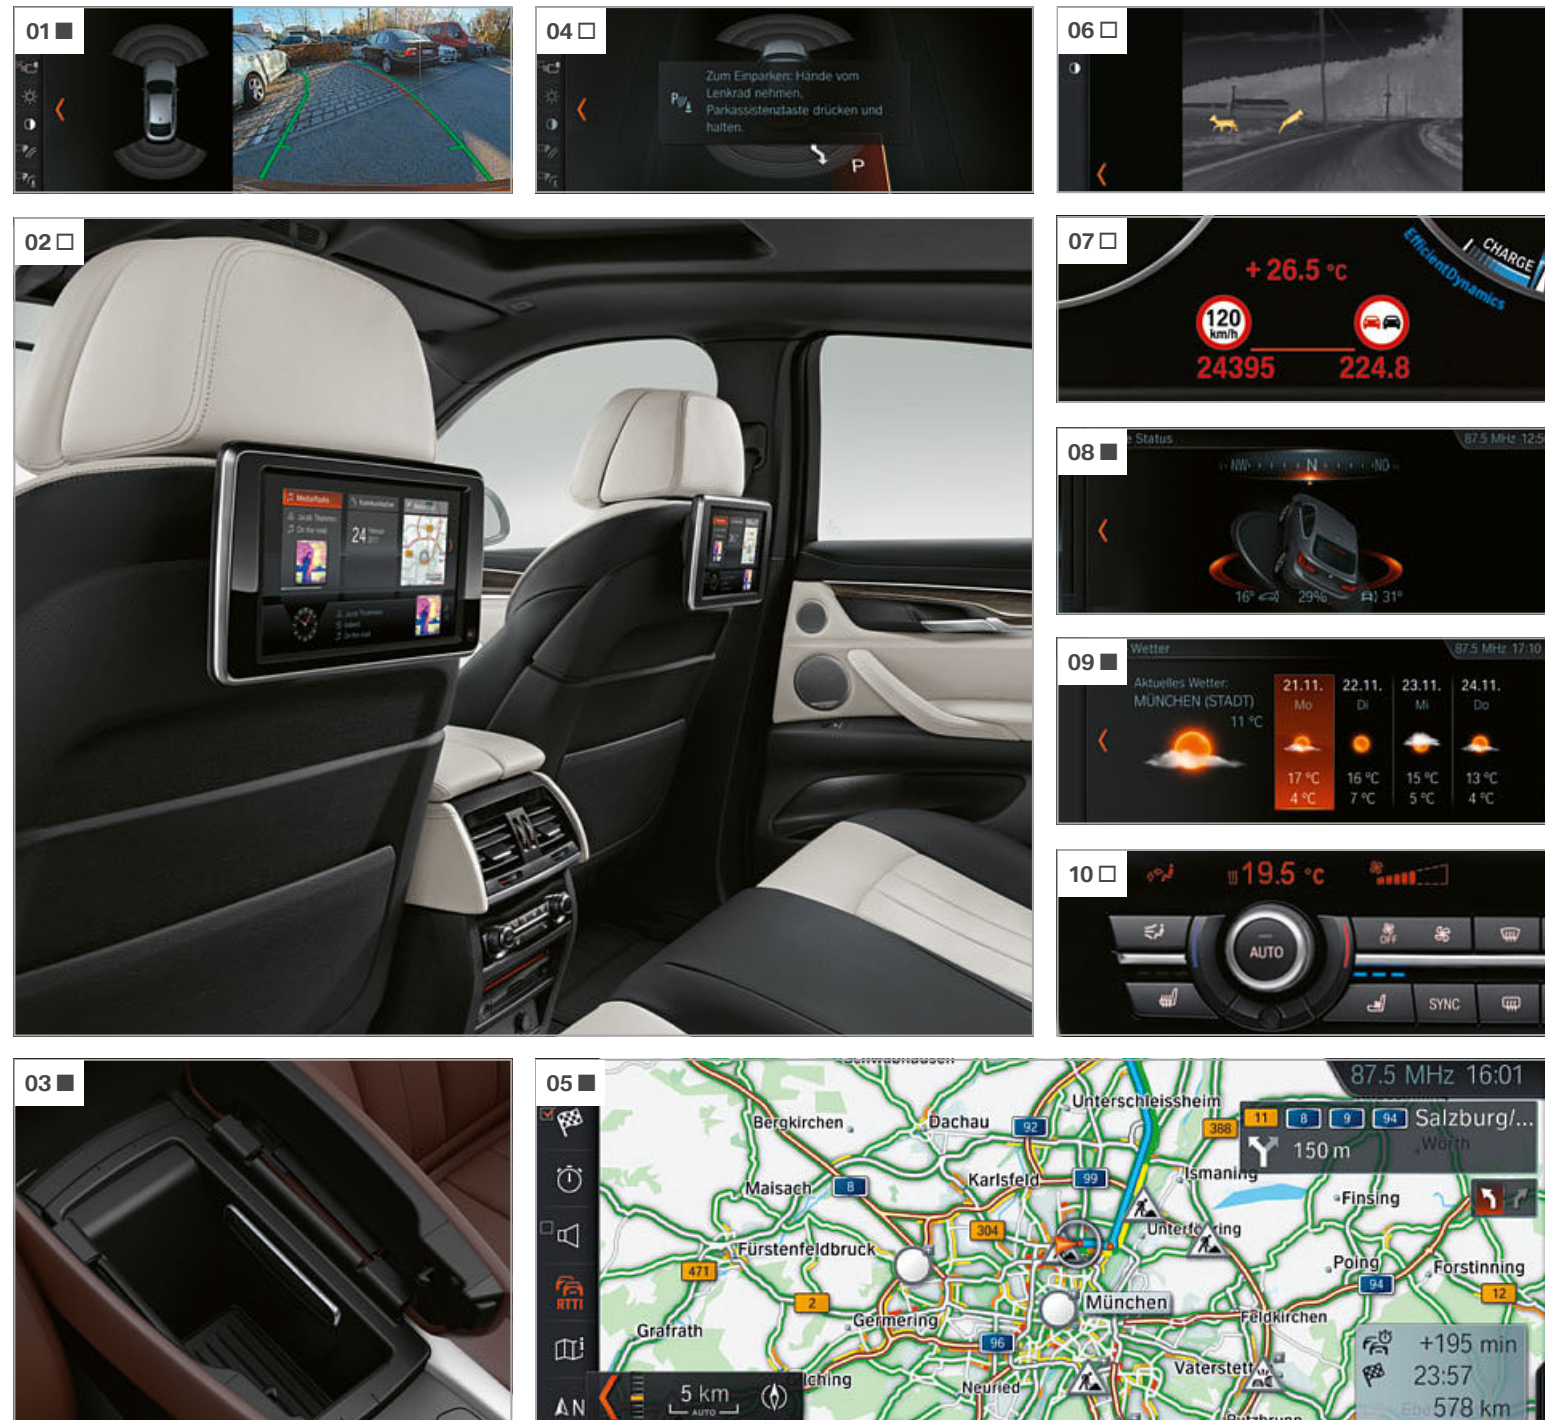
01 ■

04 □

Zum Einparken: Hände vom Lenkrad nehmen, Parkassistenztaste drücken und halten.

P

06 □

02 □

24

07 □

+ 26.5 °C

EfficientDynamics

CHARGE

120 km/h

24395

224.8

08 ■

Status

87.5 MHz 12:5

NW N NO

16° 29% 31°

09 ■

Wetter

87.5 MHz 17:10

Aktuelles Wetter: MÜNCHEN (STADT)

11 °C

| 21.11. Mo | 22.11. Di | 23.11. Mi | 24.11. Do |
|---|---|---|---|
| 17 °C 4 °C | 16 °C 7 °C | 15 °C 5 °C | 13 °C 4 °C |

10 □

19.5 °C

AUTO

OFF

SYNC

03 ■

05 ■

87.5 MHz 16:01

Unterschleissheim

Bergkirchen

Dachau

92

388

11 8 9 94 Salzburg/...

Würth

150 m

99

Ismaning

Maisach

8

Karlsfeld

Finsing

304

Unterföhring

Fürstenfeldbruck

471

2

Poing

Forstinning

94

12

München

Feldkirchen

Grafrath

Germering

96

+195 min

23:57

578 km

5 km

AUTO

RTTI

Iching

Neuried

Vaterstetten

AN